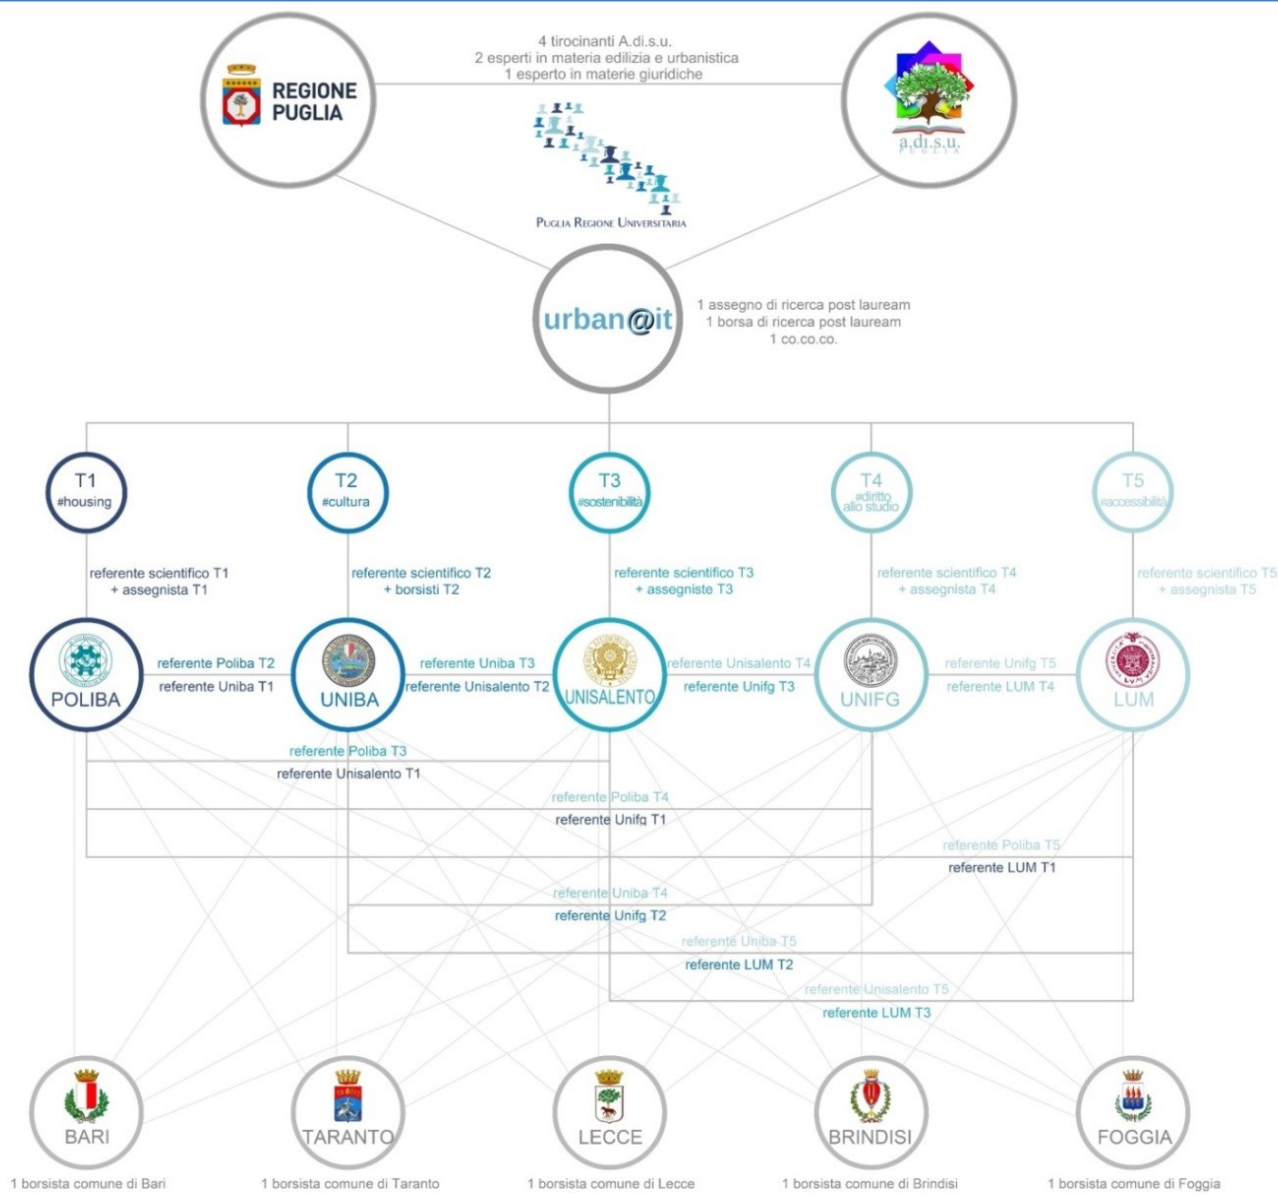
REGIONE PUGLIA

4 tirocinanti A.di.s.u.
2 esperti in materia edilizia e urbanistica
1 esperto in materie giuridiche

a.di.s.u. PUGLIA

Puglia Regione Universitaria

urban@it

1 assegno di ricerca post lauream
1 borsa di ricerca post lauream
1 co.co.co.

T1 #housing

T2 #cultura

T3 #sostenibilità

T4 #diritto allo studio

T5 #accessibilità

referente scientifico T1 + assegnista T1

referente scientifico T2 + borsisti T2

referente scientifico T3 + assegniste T3

referente scientifico T4 + assegnista T4

referente scientifico T5 + assegnista T5

POLIBA

referente Poliba T2
referente Uniba T1

UNIBA

referente Uniba T3
referente Unisalento T2

UNISALENTO

referente Unisalento T4
referente Unifg T3

UNIFG

referente Unifg T5
referente LUM T4

LUM

referente Poliba T3
referente Unisalento T1

referente Poliba T4
referente Unifg T1

referente Poliba T5
referente LUM T1

referente Uniba T4
referente Unifg T2

referente Uniba T5
referente LUM T2

referente Unisalento T5
referente LUM T3

BARI

TARANTO

LECCE

BRINDISI

FOGGIA

1 borsista comune di Bari

1 borsista comune di Taranto

1 borsista comune di Lecce

1 borsista comune di Brindisi

1 borsista comune di Foggia